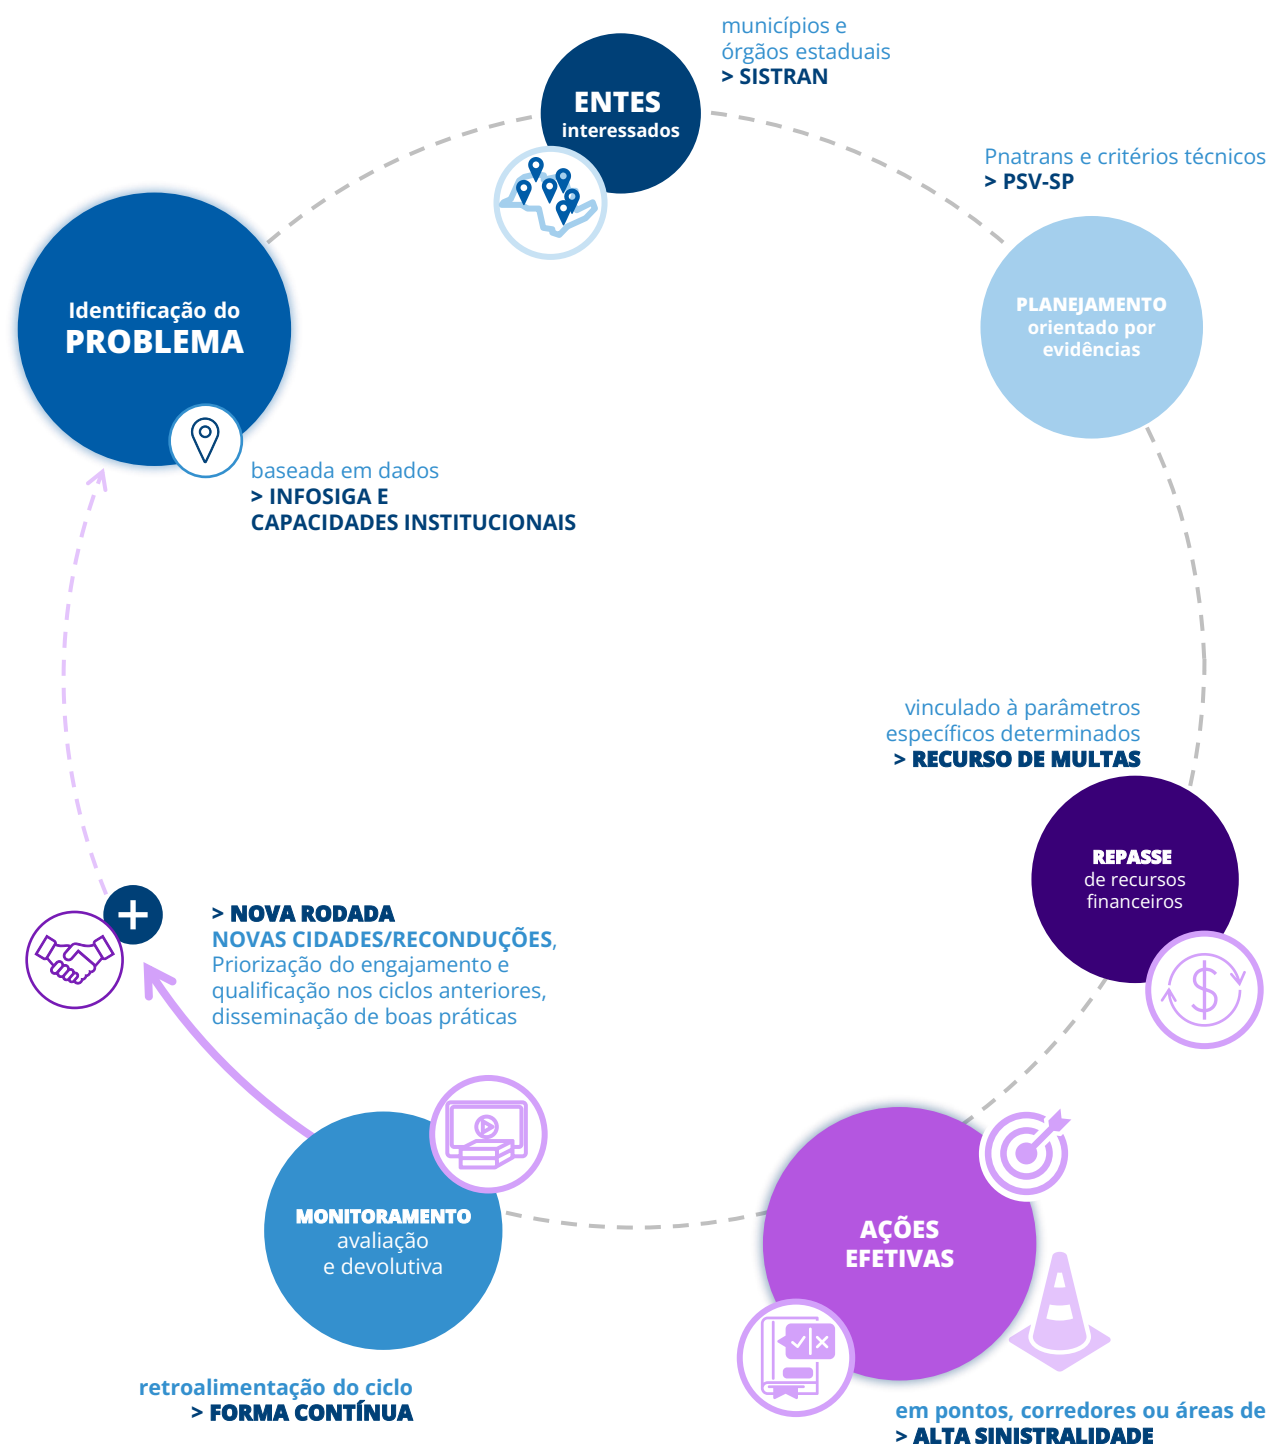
municípios e
órgãos estaduais
> SISTRAN

ENTES
interessados

Pnatrans e critérios técnicos
> PSV-SP

PLANEJAMENTO
orientado por
evidências

Identificação do
PROBLEMA

baseada em dados
> INFOSIGA E
CAPACIDADES INSTITUCIONAIS

vinculado à parâmetros
específicos determinados
> RECURSO DE MULTAS

REPASSE
de recursos
financeiros

> NOVA RODADA
NOVAS CIDADES/RECONDUÇÕES,
Priorização do engajamento e
qualificação nos ciclos anteriores,
disseminação de boas práticas

MONITORAMENTO
avaliação
e devolutiva

AÇÕES
EFETIVAS

retroalimentação do ciclo
> FORMA CONTÍNUA

em pontos, corredores ou áreas de
> ALTA SINISTRALIDADE